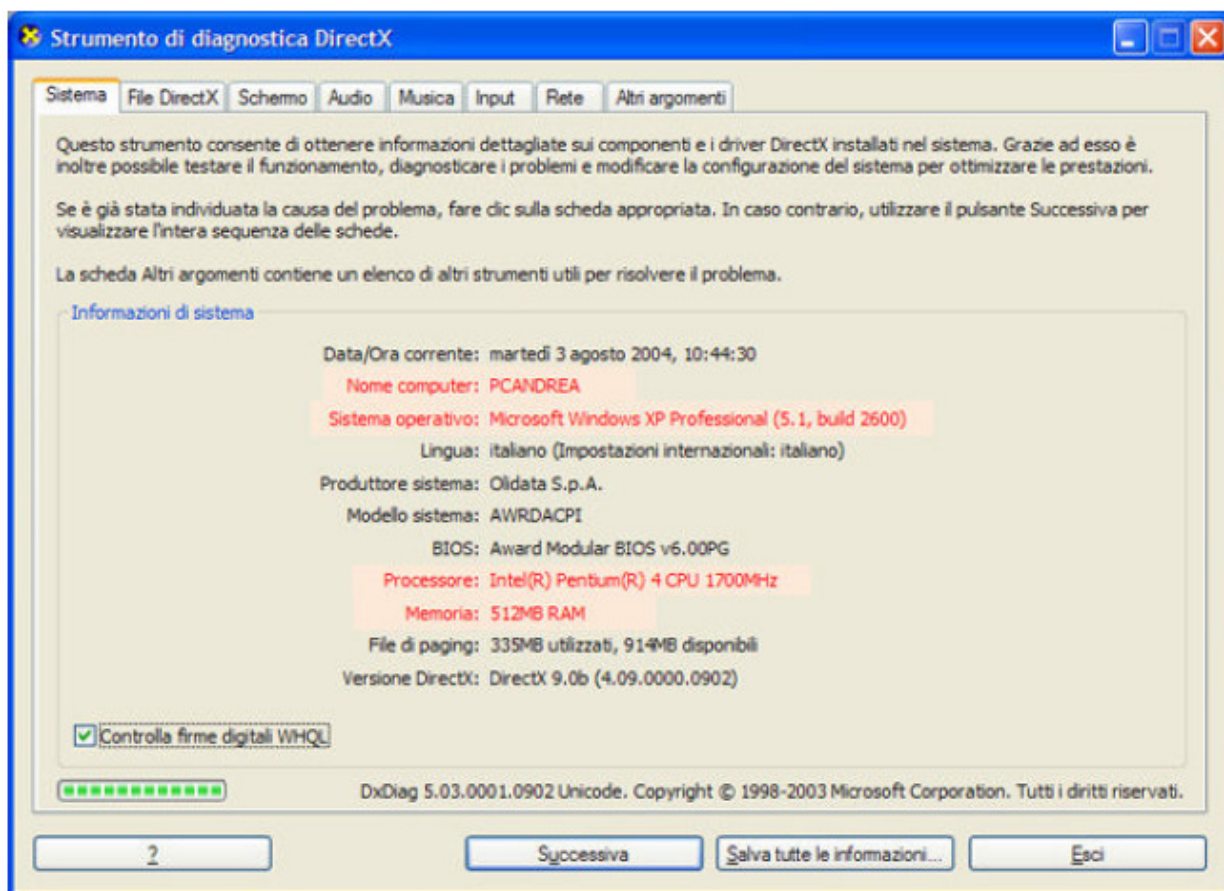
Strumento di diagnostica DirectX

Sistema | File DirectX | Schermo | Audio | Musica | Input | Rete | Altri argomenti

Questo strumento consente di ottenere informazioni dettagliate sui componenti e i driver DirectX installati nel sistema. Grazie ad esso è inoltre possibile testare il funzionamento, diagnosticare i problemi e modificare la configurazione del sistema per ottimizzare le prestazioni.

Se è già stata individuata la causa del problema, fare clic sulla scheda appropriata. In caso contrario, utilizzare il pulsante Successiva per visualizzare l'intera sequenza delle schede.

La scheda Altri argomenti contiene un elenco di altri strumenti utili per risolvere il problema.

Informazioni di sistema

Data/Ora corrente: martedì 3 agosto 2004, 10:44:30
Nome computer: PCANDREA
Sistema operativo: Microsoft Windows XP Professional (5.1, build 2600)
Lingua: italiano (Impostazioni internazionali: italiano)
Produttore sistema: Olidata S.p.A.
Modello sistema: AWRDACPI
BIOS: Award Modular BIOS v6.00PG
Processore: Intel(R) Pentium(R) 4 CPU 1700MHz
Memoria: 512MB RAM
File di paging: 335MB utilizzati, 914MB disponibili
Versione DirectX: DirectX 9.0b (4.09.0000.0902)

Controlla firme digitali WHQL

DxDiag 5.03.0001.0902 Unicode. Copyright © 1998-2003 Microsoft Corporation. Tutti i diritti riservati.

? | Successiva | Salva tutte le informazioni... | Esci